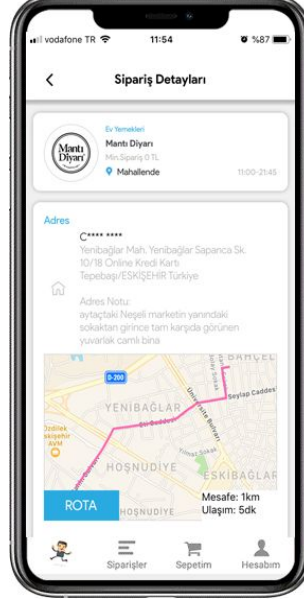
vodafone TR 11:54 %87

Sipariş Detayları

Mantı Diyarı

Ev Yemekleri
Mantı Diyarı
Min.Sipariş 0 TL
Mahallende
11:00-21:45

Adres
C**** ****
Yenibağlar Mah. Yenibağlar Sapanca Sk. 10/18 Online Kredi Kartı
Tepebaşı/ESKİŞEHİR Türkiye

Adres Notu:
aytaçtaki Neşeli marketin yanındaki sokaktan girince tam karşıda görünen yuvarlak camlı bina

BAHÇEL
D-200
YENİBAĞLAR
Seylap Caddes
Özdilek Eskişehir AVM
HOŞNUDİYE
ESKİBAĞLAR
HOŞNUDİYE

ROTA
Mesafe: 1km
Ulaşım: 5dk

Siparişler
Sepetim
Hesabım